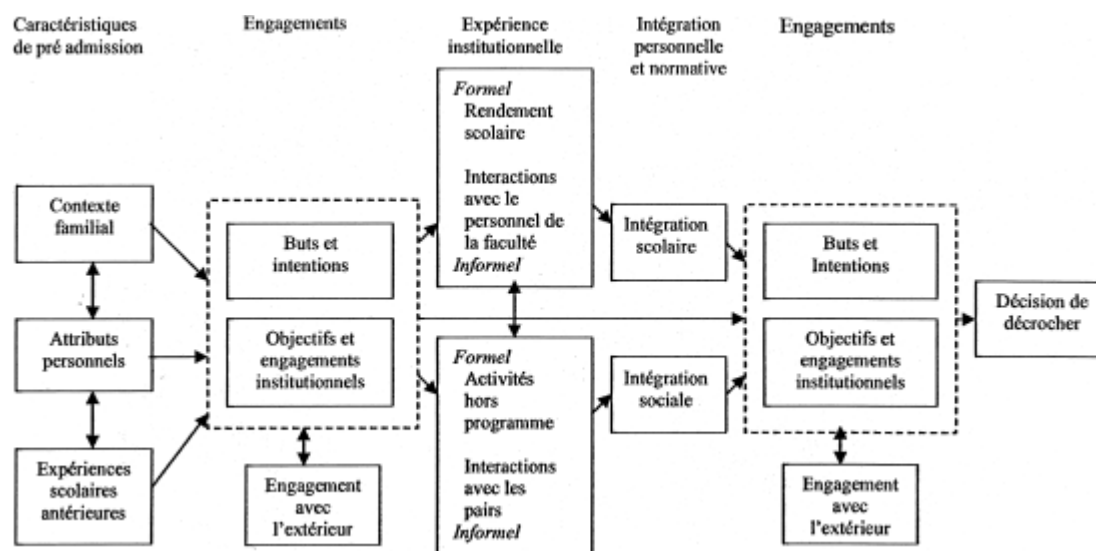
Caractéristiques de pré admission

Engagements

Expérience institutionnelle

Intégration personnelle et normative

Engagements

Contexte familial

Attributs personnels

Expériences scolaires antérieures

Buts et intentions

Objectifs et engagements institutionnels

Engagement avec l'extérieur

*Formel*
Rendement scolaire

Interactions avec le personnel de la faculté
*Informel*

*Formel*
Activités hors programme

Interactions avec les pairs
*Informel*

Intégration scolaire

Intégration sociale

Buts et Intentions

Objectifs et engagements institutionnels

Engagement avec l'extérieur

Décision de décrocher